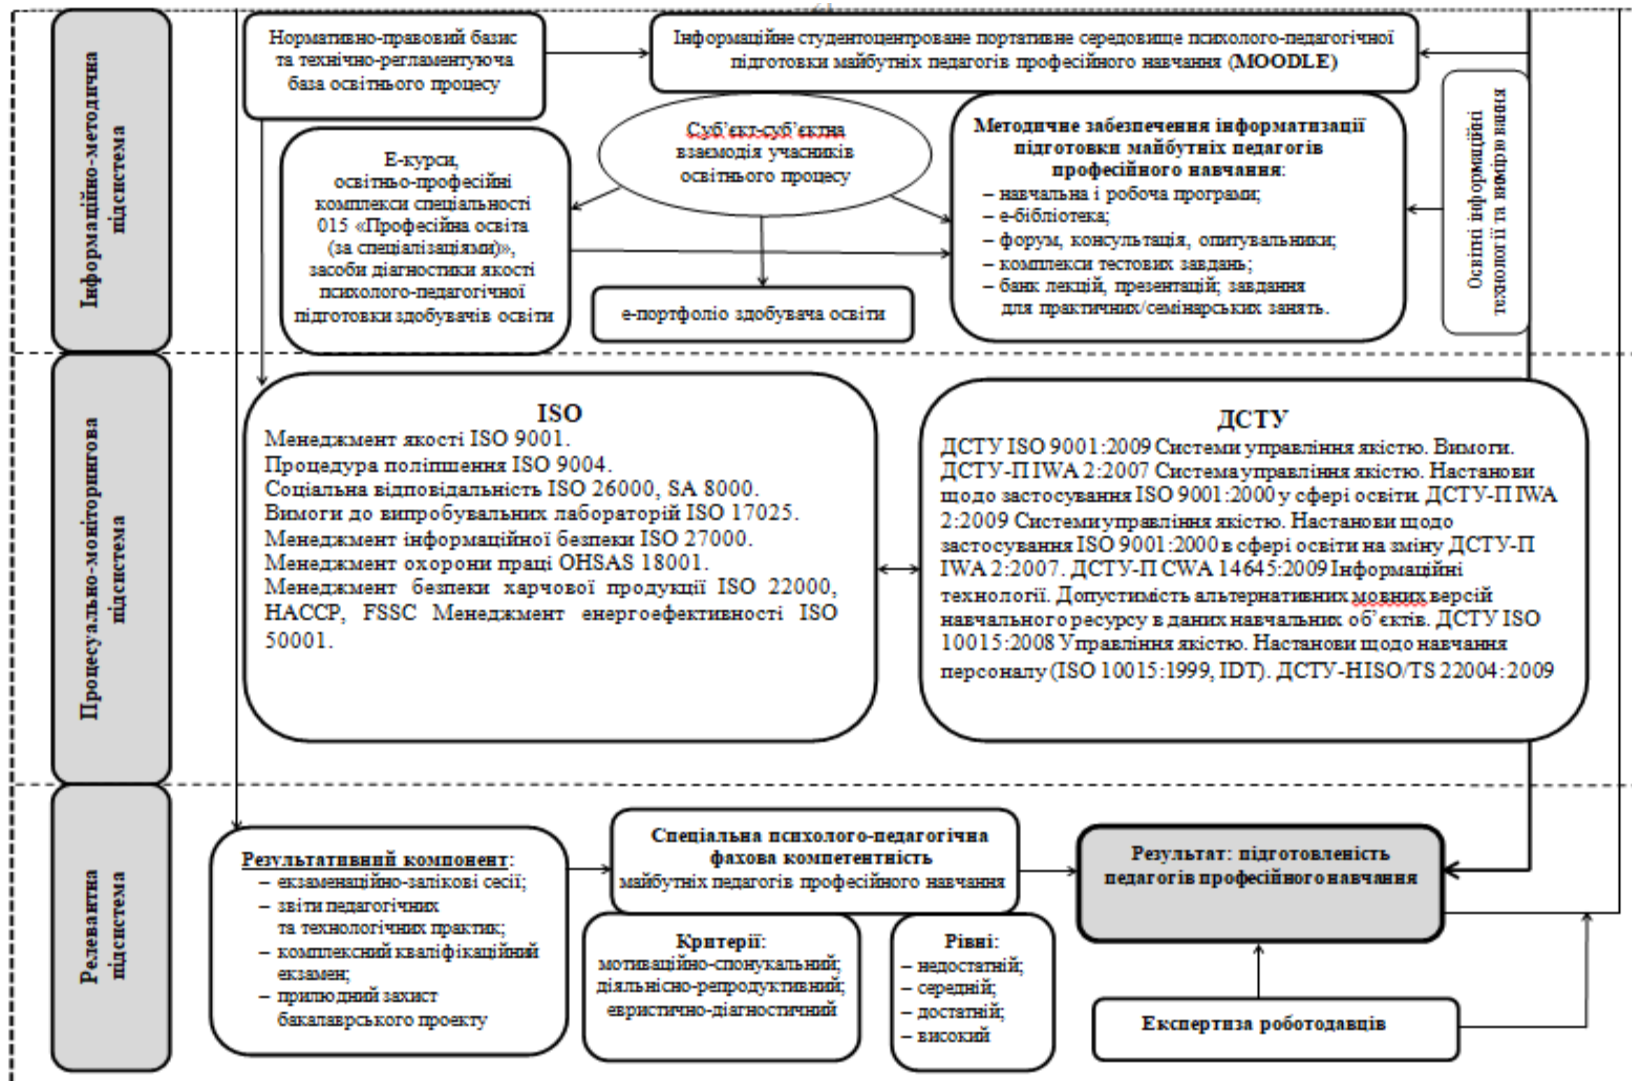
Інформаційно-методична підсистема

Нормативно-правовий базис та технічно-регламентуюча база освітнього процесу

Інформаційне студентоцентроване портативне середовище психолого-педагогічної підготовки майбутніх педагогів професійного навчання (MOODLE)

Освітні інформаційні технології та вимірювання

Е-курси, освітньо-професійні комплекси спеціальності 015 «Професійна освіта (за спеціалізаціями)», засоби діагностики якості психолого-педагогічної підготовки здобувачів освіти

Суб'єкт-суб'єктна взаємодія учасників освітнього процесу

е-портфоліо здобувача освіти

Методичне забезпечення інформатизації підготовки майбутніх педагогів професійного навчання:
– навчальна і робоча програми;
– е-бібліотека;
– форум, консультація, опитувальники;
– комплекси тестових завдань;
– банк лекцій, презентацій; завдання для практичних/семінарських занять.

Процесуально-моніторингова підсистема

ISO
Менеджмент якості ISO 9001.
Процедура поліпшення ISO 9004.
Соціальна відповідальність ISO 26000, SA 8000.
Вимоги до випробувальних лабораторій ISO 17025.
Менеджмент інформаційної безпеки ISO 27000.
Менеджмент охорони праці OHSAS 18001.
Менеджмент безпеки харчової продукції ISO 22000, HACCP, FSSC Менеджмент енергоефективності ISO 50001.

ДСТУ
ДСТУ ISO 9001:2009 Системи управління якістю. Вимоги. ДСТУ-П IWA 2:2007 Система управління якістю. Настанови щодо застосування ISO 9001:2000 у сфері освіти. ДСТУ-П IWA 2:2009 Системи управління якістю. Настанови щодо застосування ISO 9001:2000 в сфері освіти на зміну ДСТУ-П IWA 2:2007. ДСТУ-П CWA 14645:2009 Інформаційні технології. Допустимість альтернативних мовних версій навчального ресурсу в даних навчальних об'єктів. ДСТУ ISO 10015:2008 Управління якістю. Настанови щодо навчання персоналу (ISO 10015:1999, IDT). ДСТУ-Н ISO/TS 22004:2009

Релевантна підсистема

Результативний компонент:
– екзаменаційно-залікові сесії;
– звіти педагогічних та технологічних практик;
– комплексний кваліфікаційний екзамен;
– прилюдний захист бакалаврського проекту

Спеціальна психолого-педагогічна фахова компетентність майбутніх педагогів професійного навчання

Результат: підготовленість педагогів професійного навчання

Критерії:
мотиваційно-спонукальний;
діяльнісно-репродуктивний;
евристично-діагностичний

Рівні:
– недостатній;
– середній;
– достатній;
– високий

Експертиза роботодавців